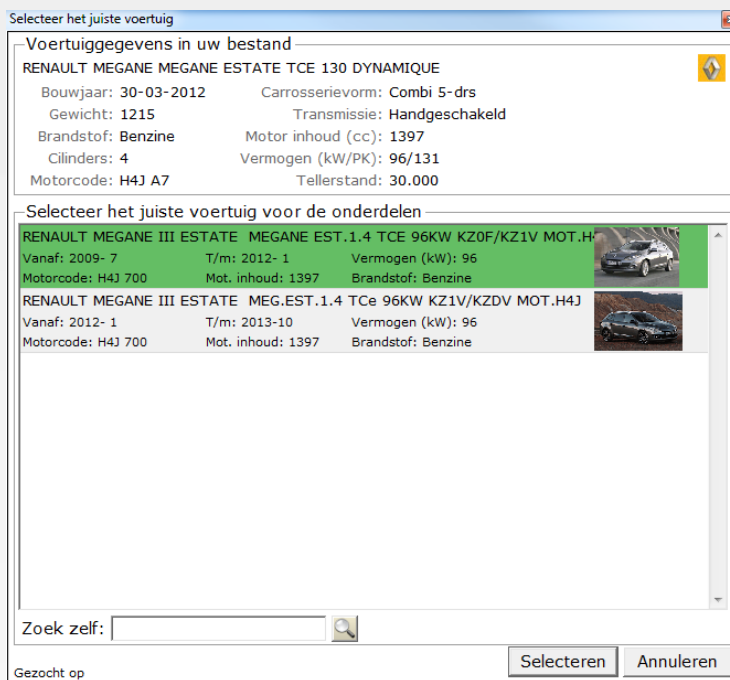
Selecteer het juiste voertuig

Voertuiggegevens in uw bestand

RENAULT MEGANE MEGANE ESTATE TCE 130 DYNAMIQUE

Bouwjaar: 30-03-2012
Carrosserievorm: Combi 5-drs
Gewicht: 1215
Transmissie: Handgeschakeld
Brandstof: Benzine
Motor inhoud (cc): 1397
Cilinders: 4
Vermogen (kW/PK): 96/131
Motorcode: H4J A7
Tellerstand: 30.000

Selecteer het juiste voertuig voor de onderdelen

RENAULT MEGANE III ESTATE MEGANE EST.1.4 TCE 96KW KZ0F/KZ1V MOT.H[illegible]
Vanaf: 2009- 7
T/m: 2012- 1
Vermogen (kW): 96
Motorcode: H4J 700
Mot. inhoud: 1397
Brandstof: Benzine

RENAULT MEGANE III ESTATE MEG.EST.1.4 TCe 96KW KZ1V/KZDV MOT.H4J
Vanaf: 2012- 1
T/m: 2013-10
Vermogen (kW): 96
Motorcode: H4J 700
Mot. inhoud: 1397
Brandstof: Benzine

Zoek zelf:

Gezocht op

Selecteren
Annuleren